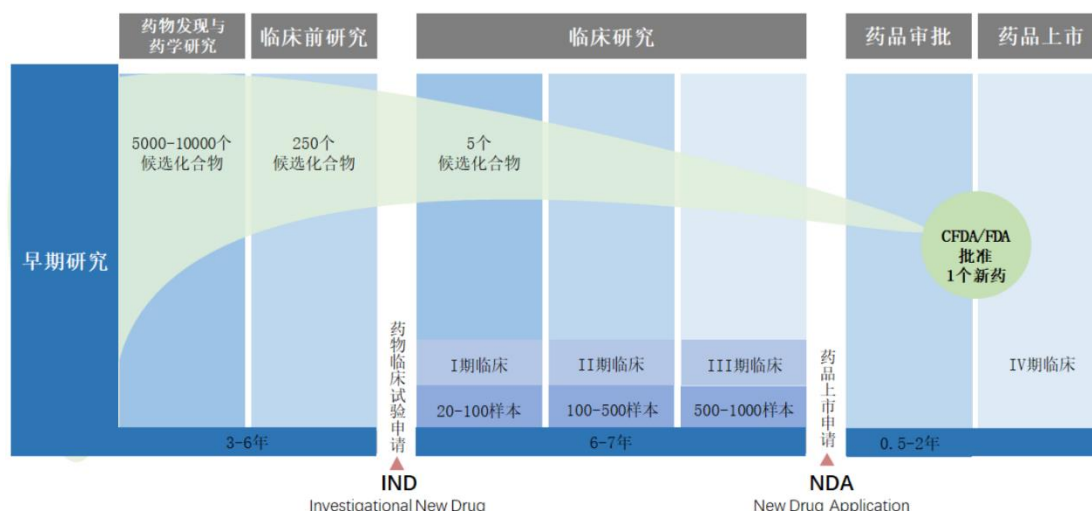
药物发现与药学研究

临床前研究

临床研究

药品审批

药品上市

早期研究

5000-10000个候选化合物

250个候选化合物

5个候选化合物

CFDA/FDA 批准 1个新药

药物临床试验申请

I期临床

II期临床

III期临床

20-100样本

100-500样本

500-1000样本

药品上市申请

IV期临床

3-6年

6-7年

0.5-2年

IND
Investigational New Drug

NDA
New Drug Application